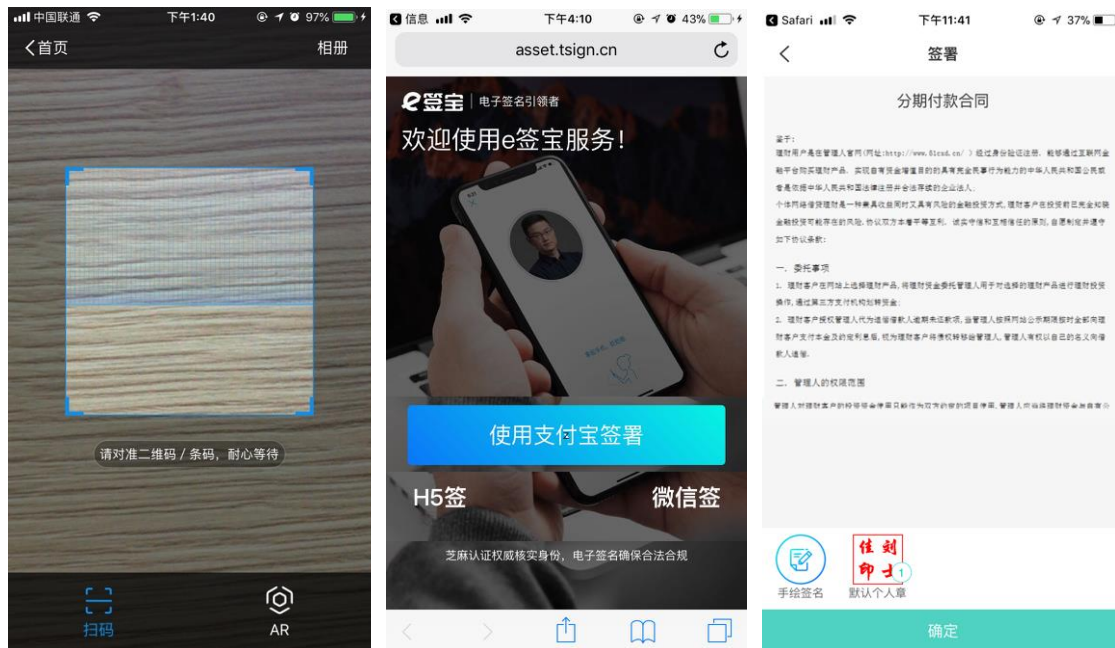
中国联通 下午1:40 97%
首页 相册

请对准二维码 / 条码，耐心等待

扫码 AR

信息 下午4:10 43%
asset.tsign.cn

e签宝 | 电子签名引领者
欢迎使用e签宝服务！

使用支付宝签署

H5签 微信签

芝麻认证权威核实身份，电子签名确保合法合规

Safari 下午11:41 37%
签署

分期付款合同

鉴于：
理财用户是在管理人官网(网址:http://www.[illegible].cn/ )经过身份验证注册，能够通过互联网金融平台购买理财产品，实现自有资金增值目的的具有完全民事行为能力的中华人民共和国公民或者是依据中华人民共和国法律注册并合法存续的企业法人。
个体网络借贷理财是一种兼具收益同时又具有风险的金融投资方式，理财客户在投资前已完全知晓金融投资可能存在的风险，协议双方本着平等互利、诚实守信和互相信任的原则，自愿制定并遵守如下协议条款：

一、委托事项
1. 理财客户在网站上选择理财产品，将理财资金委托管理人用于对选择的理财产品进行理财投资操作，通过第三方支付机构划转资金；
2. 理财客户授权管理人代为追偿借款人逾期未还款项，当管理人按照网站公示期限对全部向理财客户支付本金及约定利息后，视为理财客户将债权转移给管理人，管理人有权以自己的名义向借款人追偿。

二、管理人的权限范围
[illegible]

手绘签名 佳刻印才 1 默认个人章
确定